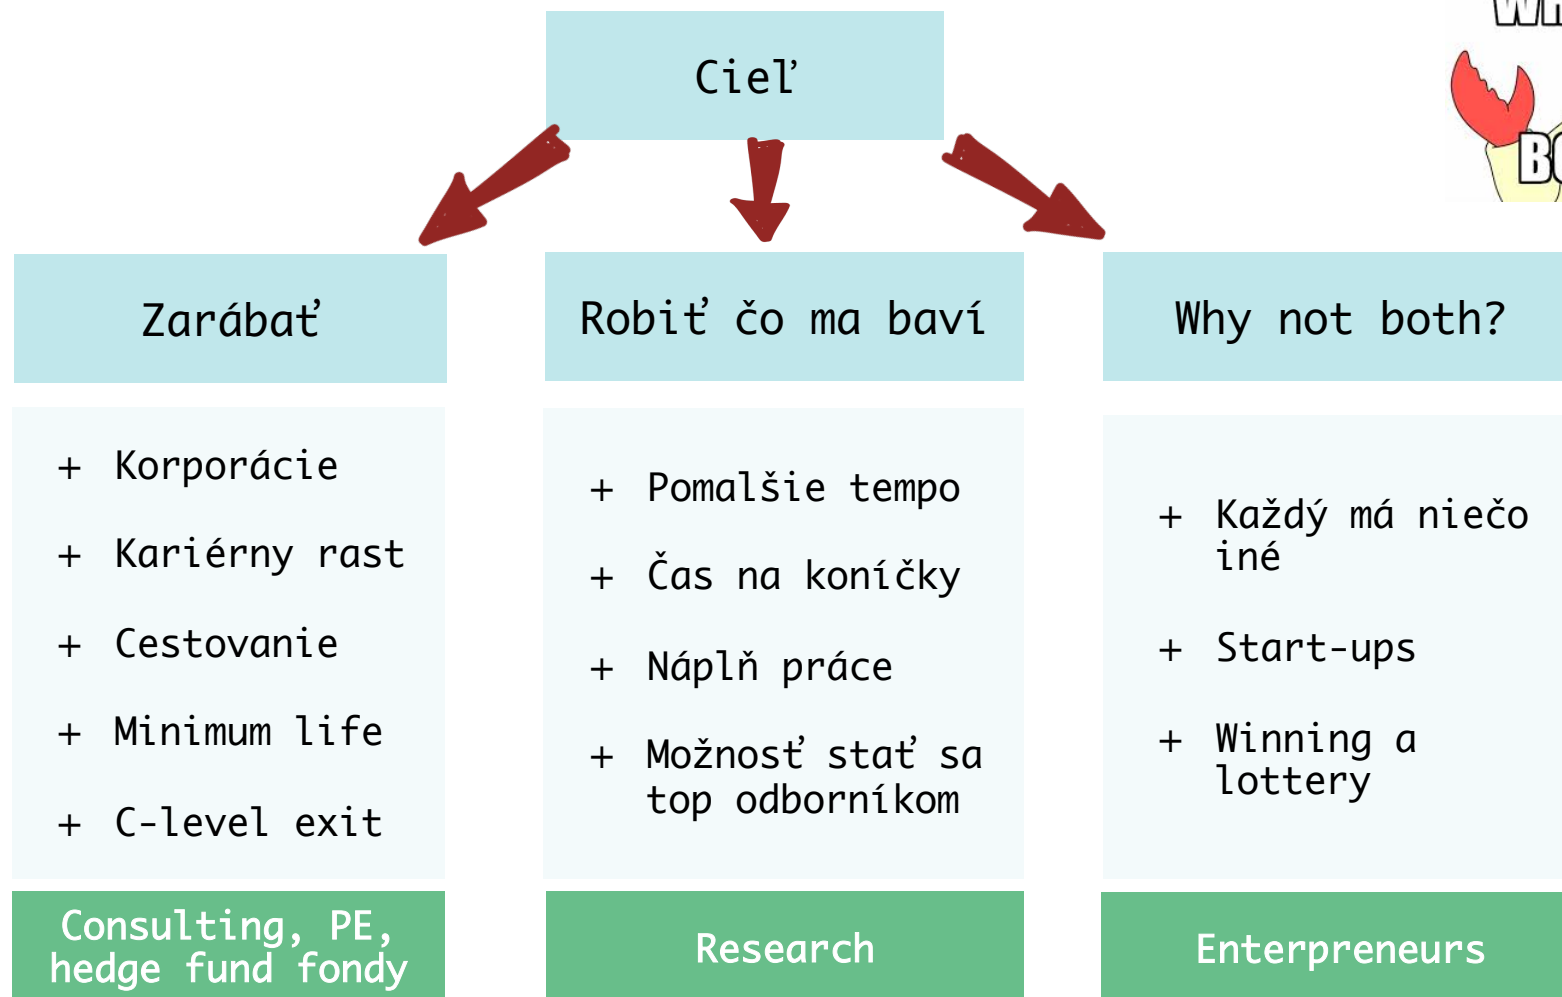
Cieľ

Zarábať

+ Korporácie
+ Kariérny rast
+ Cestovanie
+ Minimum life
+ C-level exit

Consulting, PE, hedge fund fondy

Robiť čo ma baví

+ Pomalšie tempo
+ Čas na koníčky
+ Náplň práce
+ Možnosť stať sa top odborníkom

Research

Why not both?

+ Každý má niečo iné
+ Start-ups
+ Winning a lottery

Enterpreneurs

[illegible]

B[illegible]